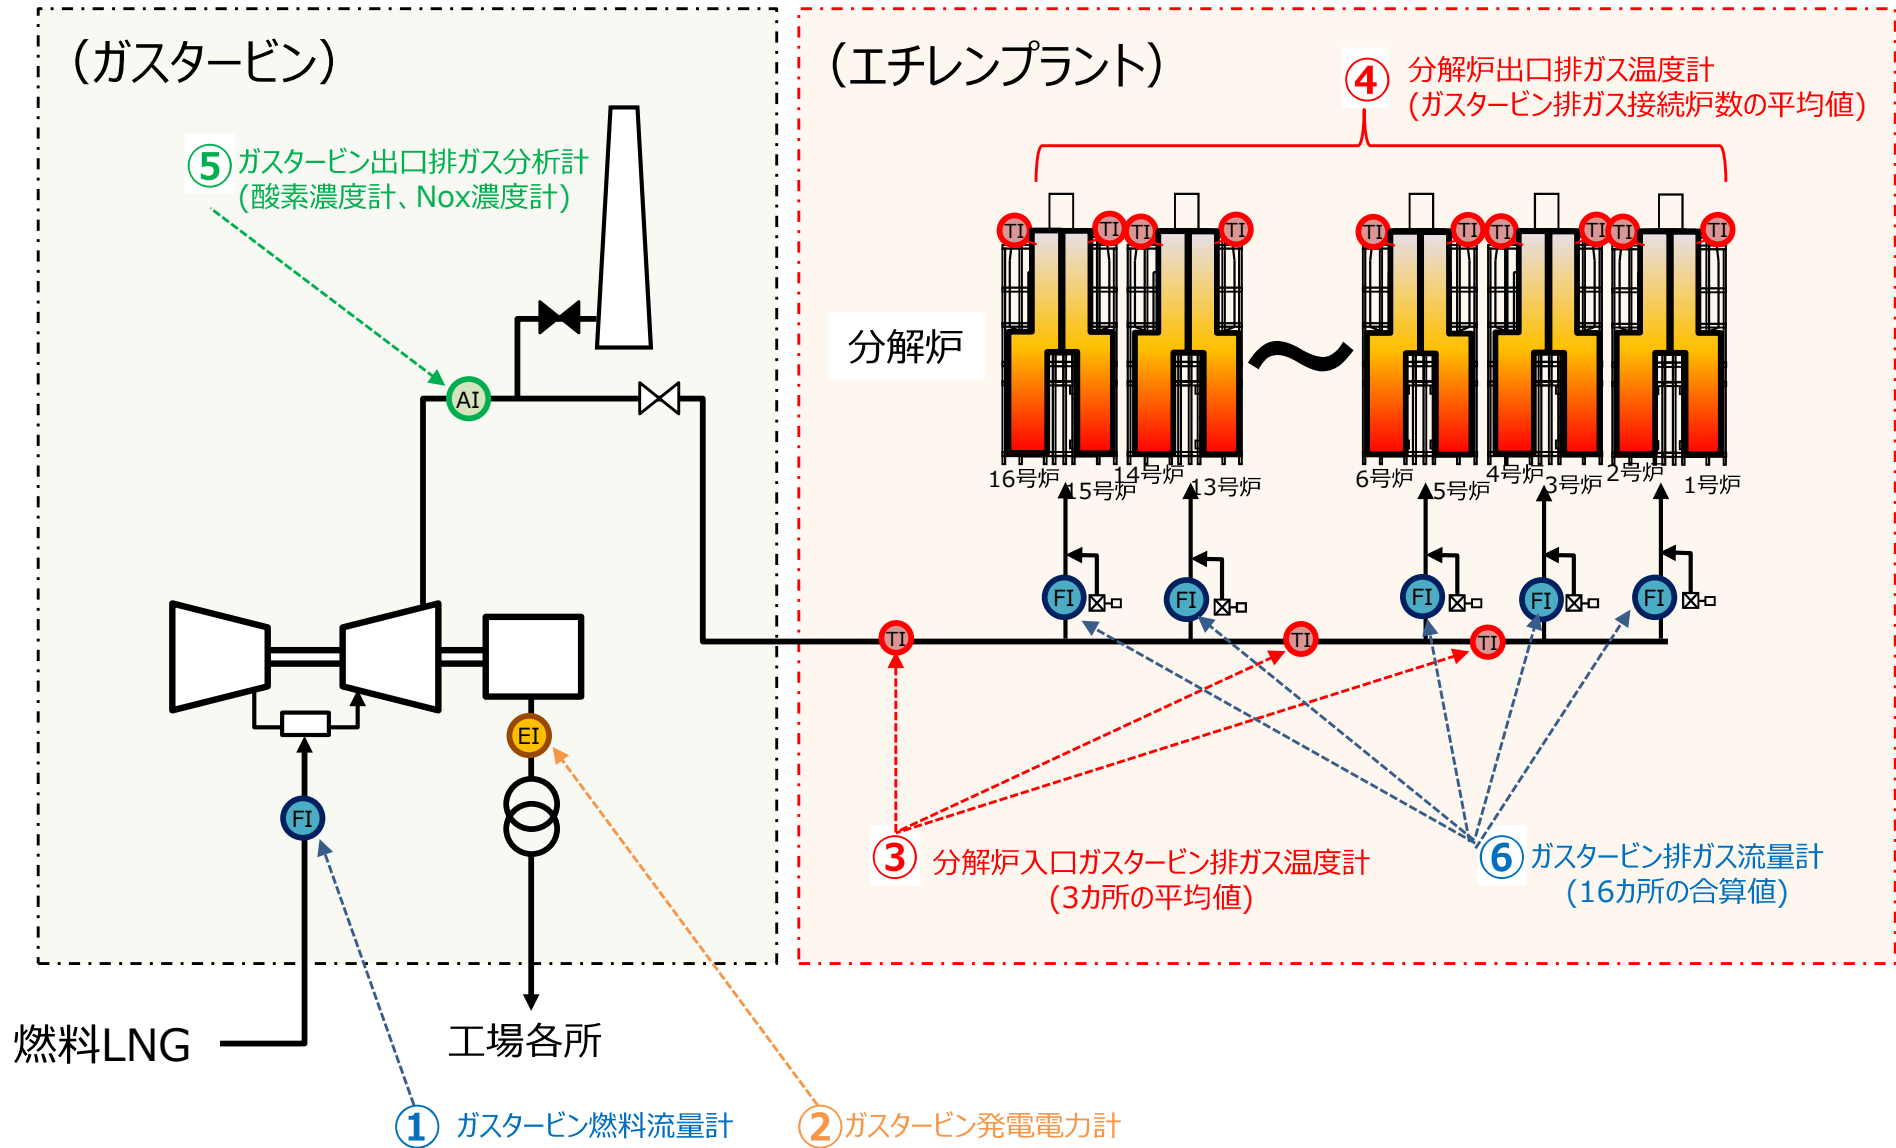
（ガスタービン）

（エチレンプラント）

④ 分解炉出口排ガス温度計
（ガスタービン排ガス接続炉数の平均値）

⑤ ガスタービン出口排ガス分析計
（酸素濃度計、Nox濃度計）

TI TI TI TI TI TI TI TI TI TI TI TI

分解炉

～

AI

16号炉 15号炉 14号炉 13号炉 6号炉 5号炉 4号炉 3号炉 2号炉 1号炉

FI FI FI FI FI

TI TI TI

EI

FI

③ 分解炉入口ガスタービン排ガス温度計
（3カ所の平均値）

⑥ ガスタービン排ガス流量計
（16カ所の合算値）

燃料LNG

工場各所

① ガスタービン燃料流量計

② ガスタービン発電電力計